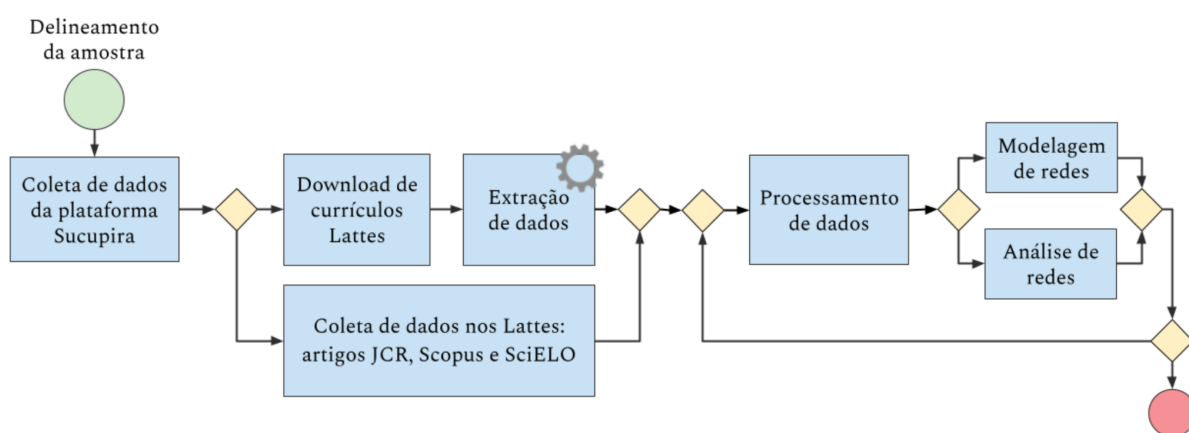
Delineamento da amostra

Coleta de dados da plataforma Sucupira

Download de currículos Lattes

Extração de dados

Coleta de dados nos Lattes: artigos JCR, Scopus e SciELO

Processamento de dados

Modelagem de redes

Análise de redes